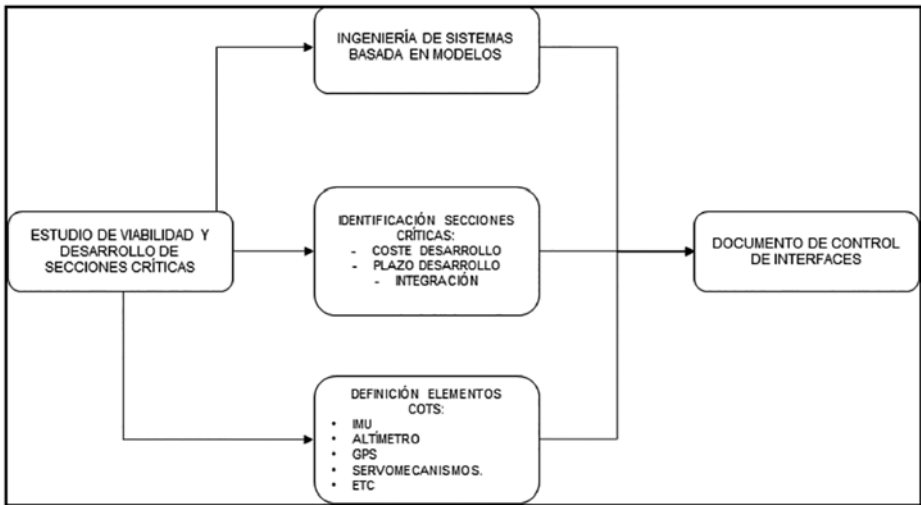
INGENIERÍA DE SISTEMAS BASADA EN MODELOS

ESTUDIO DE VIABILIDAD Y DESARROLLO DE SECCIONES CRÍTICAS

IDENTIFICACIÓN SECCIONES CRÍTICAS:
- COSTE DESARROLLO
- PLAZO DESARROLLO
- INTEGRACIÓN

DOCUMENTO DE CONTROL DE INTERFACES

DEFINICIÓN ELEMENTOS COTS:
• IMU
• ALTÍMETRO
• GPS
• SERVOMECANISMOS.
• ETC